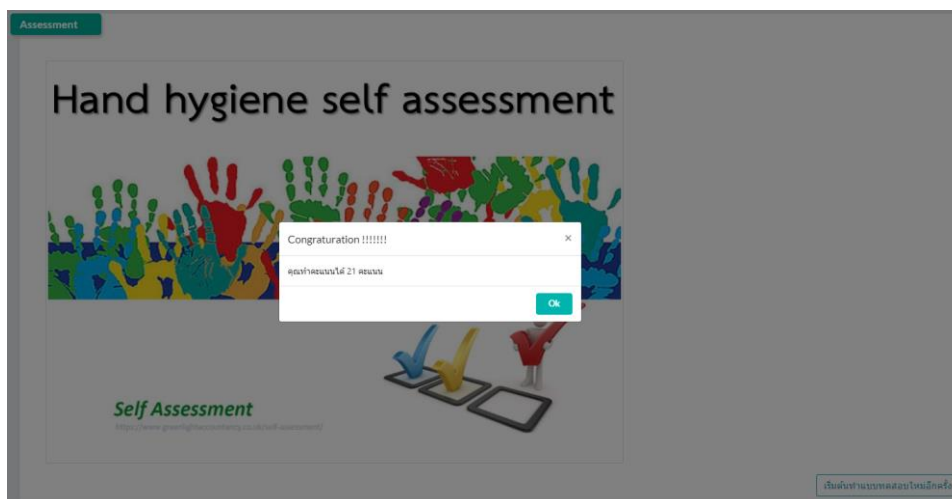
Assessment

Hand hygiene self assessment

Congraturation !!!!!!!

×

คุณทำคะแนนได้ 21 คะแนน

Ok

Self Assessment

https://www.greenlightconsultancy.co.uk/self-assessment/

เริ่มต้นทำแบบทดสอบใหม่อีกครั้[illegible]